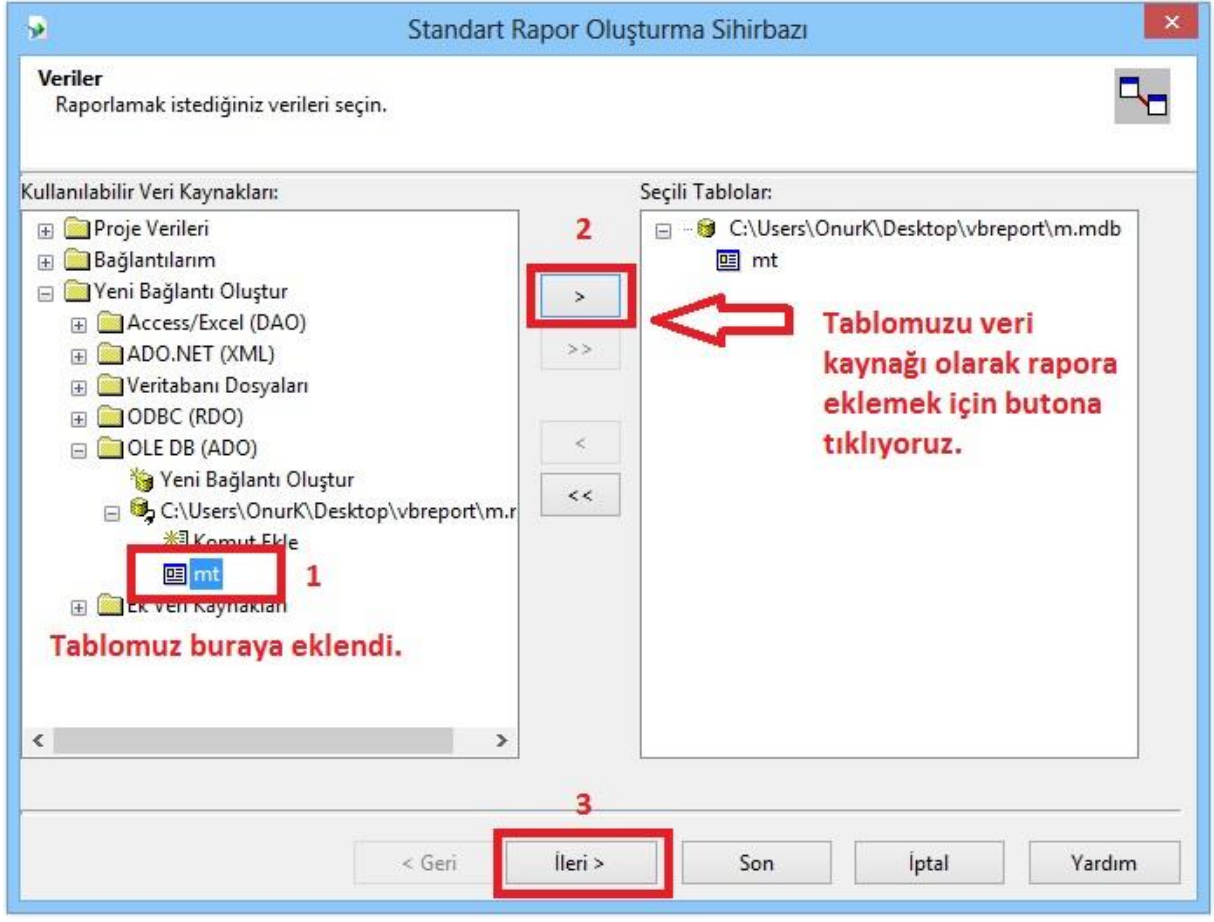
Standart Rapor Oluşturma Sihirbazı

Veriler
Raporlamak istediğiniz verileri seçin.

Kullanılabilir Veri Kaynakları:

Proje Verileri
Bağlantılarım
Yeni Bağlantı Oluştur
Access/Excel (DAO)
ADO.NET (XML)
Veritabanı Dosyaları
ODBC (RDO)
OLE DB (ADO)
Yeni Bağlantı Oluştur
C:\Users\OnurK\Desktop\vbreport\m.r
Komut Ekle
mt
Ek Veri Kaynakları

1

Tablomuz buraya eklendi.

2

>
>>
<
<<

Seçili Tablolar:

C:\Users\OnurK\Desktop\vbreport\m.mdb
mt

Tablomuzu veri kaynağı olarak rapora eklemek için butona tıklıyoruz.

3

< Geri
İleri >
Son
İptal
Yardım